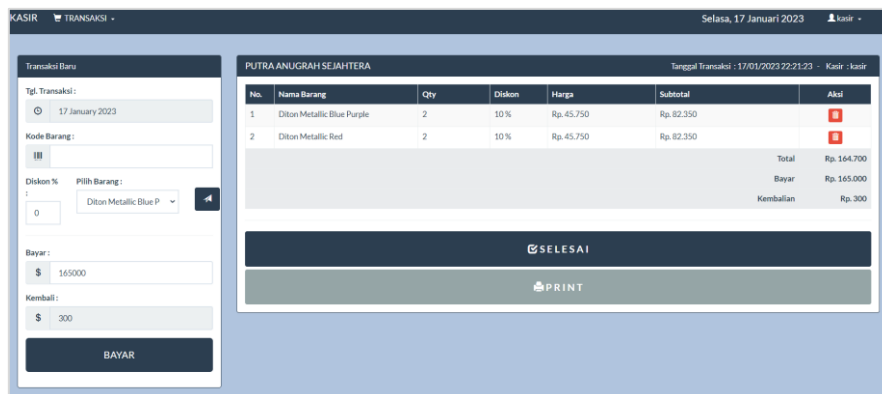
KASIR TRANSAKSI

Selasa, 17 Januari 2023 kasir

Transaksi Baru

Tgl. Transaksi :

17 January 2023

Kode Barang :

Diskon % :

0

Pilih Barang :

Diton Metallic Blue P

Bayar :

$ 165000

Kembali :

$ 300

BAYAR

PUTRA ANUGRAH SEJAHTERA

Tanggal Transaksi : 17/01/2023 22:21:23 - Kasir : kasir

| No. | Nama Barang | Qty | Diskon | Harga | Subtotal | Aksi |
|---|---|---|---|---|---|---|
| 1 | Diton Metallic Blue Purple | 2 | 10 % | Rp. 45.750 | Rp. 82.350 | |
| 2 | Diton Metallic Red | 2 | 10 % | Rp. 45.750 | Rp. 82.350 | |
| | | | | | Total | Rp. 164.700 |
| | | | | | Bayar | Rp. 165.000 |
| | | | | | Kembalian | Rp. 300 |

SELESAI

PRINT